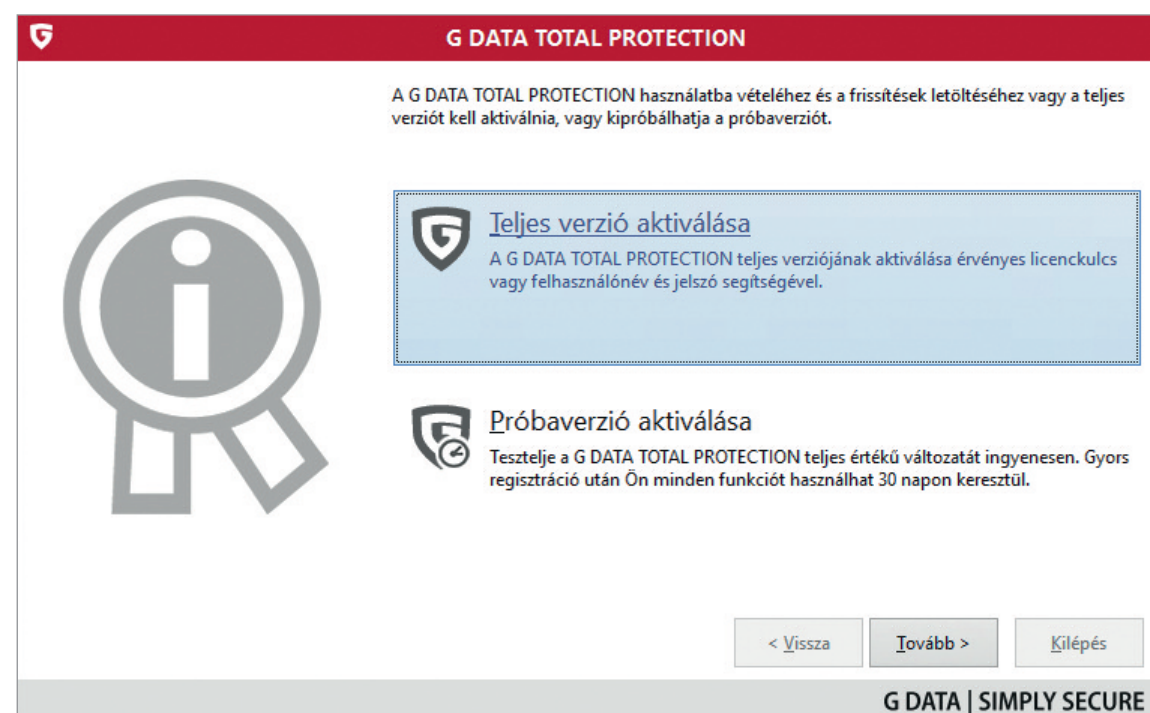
G DATA TOTAL PROTECTION

A G DATA TOTAL PROTECTION használatba vételéhez és a frissítések letöltéséhez vagy a teljes verziót kell aktiválnia, vagy kipróbálhatja a próbaverziót.

Teljes verzió aktiválása

A G DATA TOTAL PROTECTION teljes verziójának aktiválása érvényes licenckulcs vagy felhasználónév és jelszó segítségével.

Próbaverzió aktiválása

Tesztelje a G DATA TOTAL PROTECTION teljes értékű változatát ingyenesen. Gyors regisztráció után Ön minden funkciót használhat 30 napon keresztül.

< Vissza

Tovább >

Kilépés

G DATA | SIMPLY SECURE